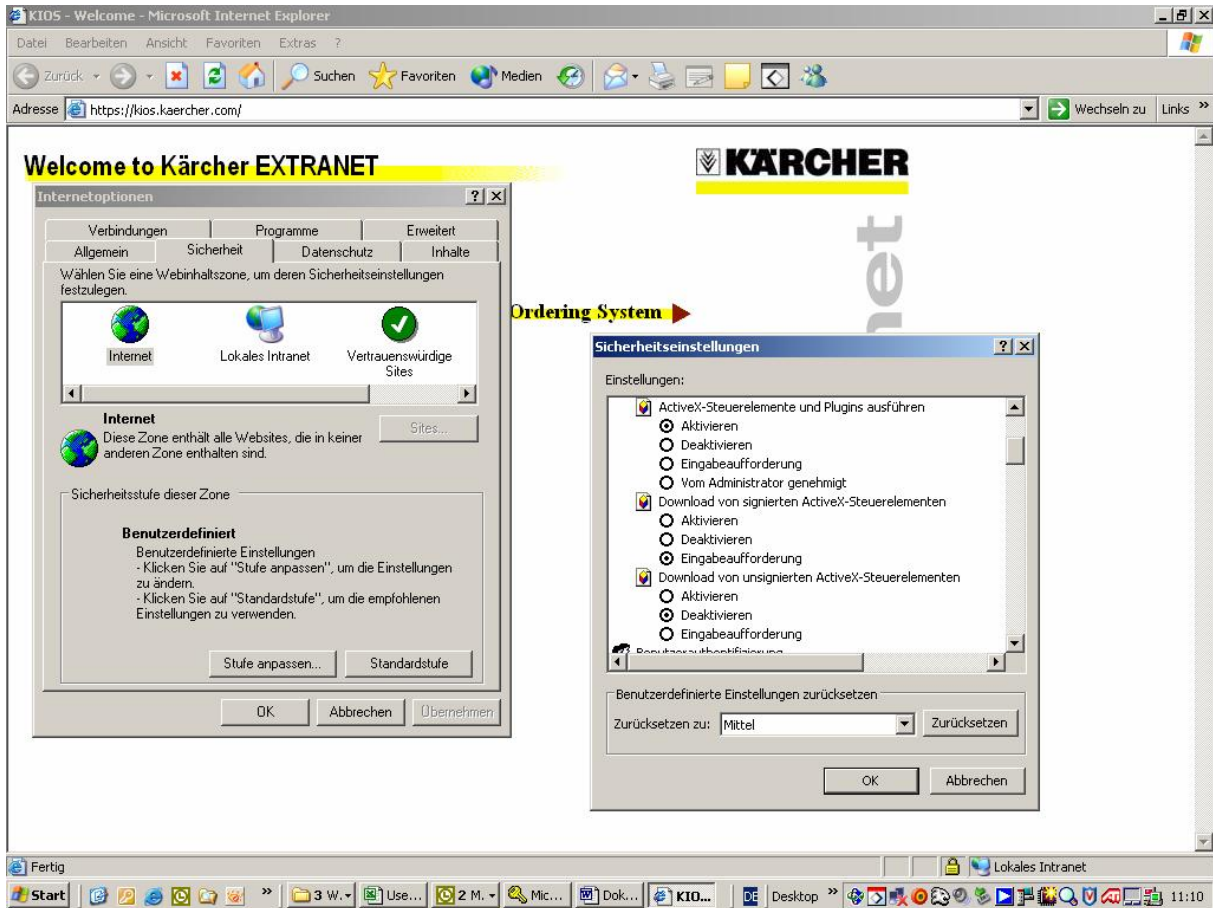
KIOS - Welcome - Microsoft Internet Explorer

Datei Bearbeiten Ansicht Favoriten Extras ?

Zurück Suchen Favoriten Medien

Adresse https://kios.kaercher.com/ Wechseln zu Links »

Welcome to Kärcher EXTRANET

KÄRCHER

net

Ordering System

Internetoptionen

Verbindungen Programme Erweitert
Allgemein Sicherheit Datenschutz Inhalte

Wählen Sie eine Webinhaltszone, um deren Sicherheitseinstellungen festzulegen.

Internet Lokales Intranet Vertrauenswürdige Sites

Internet
Diese Zone enthält alle Websites, die in keiner anderen Zone enthalten sind.

Sites...

Sicherheitsstufe dieser Zone

Benutzerdefiniert
Benutzerdefinierte Einstellungen
- Klicken Sie auf "Stufe anpassen", um die Einstellungen zu ändern.
- Klicken Sie auf "Standardstufe", um die empfohlenen Einstellungen zu verwenden.

Stufe anpassen... Standardstufe

OK Abbrechen Übernehmen

Sicherheitseinstellungen

Einstellungen:

ActiveX-Steuerelemente und Plugins ausführen
Aktivieren
Deaktivieren
Eingabeaufforderung
Vom Administrator genehmigt
Download von signierten ActiveX-Steuerelementen
Aktivieren
Deaktivieren
Eingabeaufforderung
Download von unsignierten ActiveX-Steuerelementen
Aktivieren
Deaktivieren
Eingabeaufforderung
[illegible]

Benutzerdefinierte Einstellungen zurücksetzen

Zurücksetzen zu: Mittel Zurücksetzen

OK Abbrechen

Fertig Lokales Intranet

Start 3 W... Use... 2 M... Mic... Dok... KIO... DE Desktop » 11:10